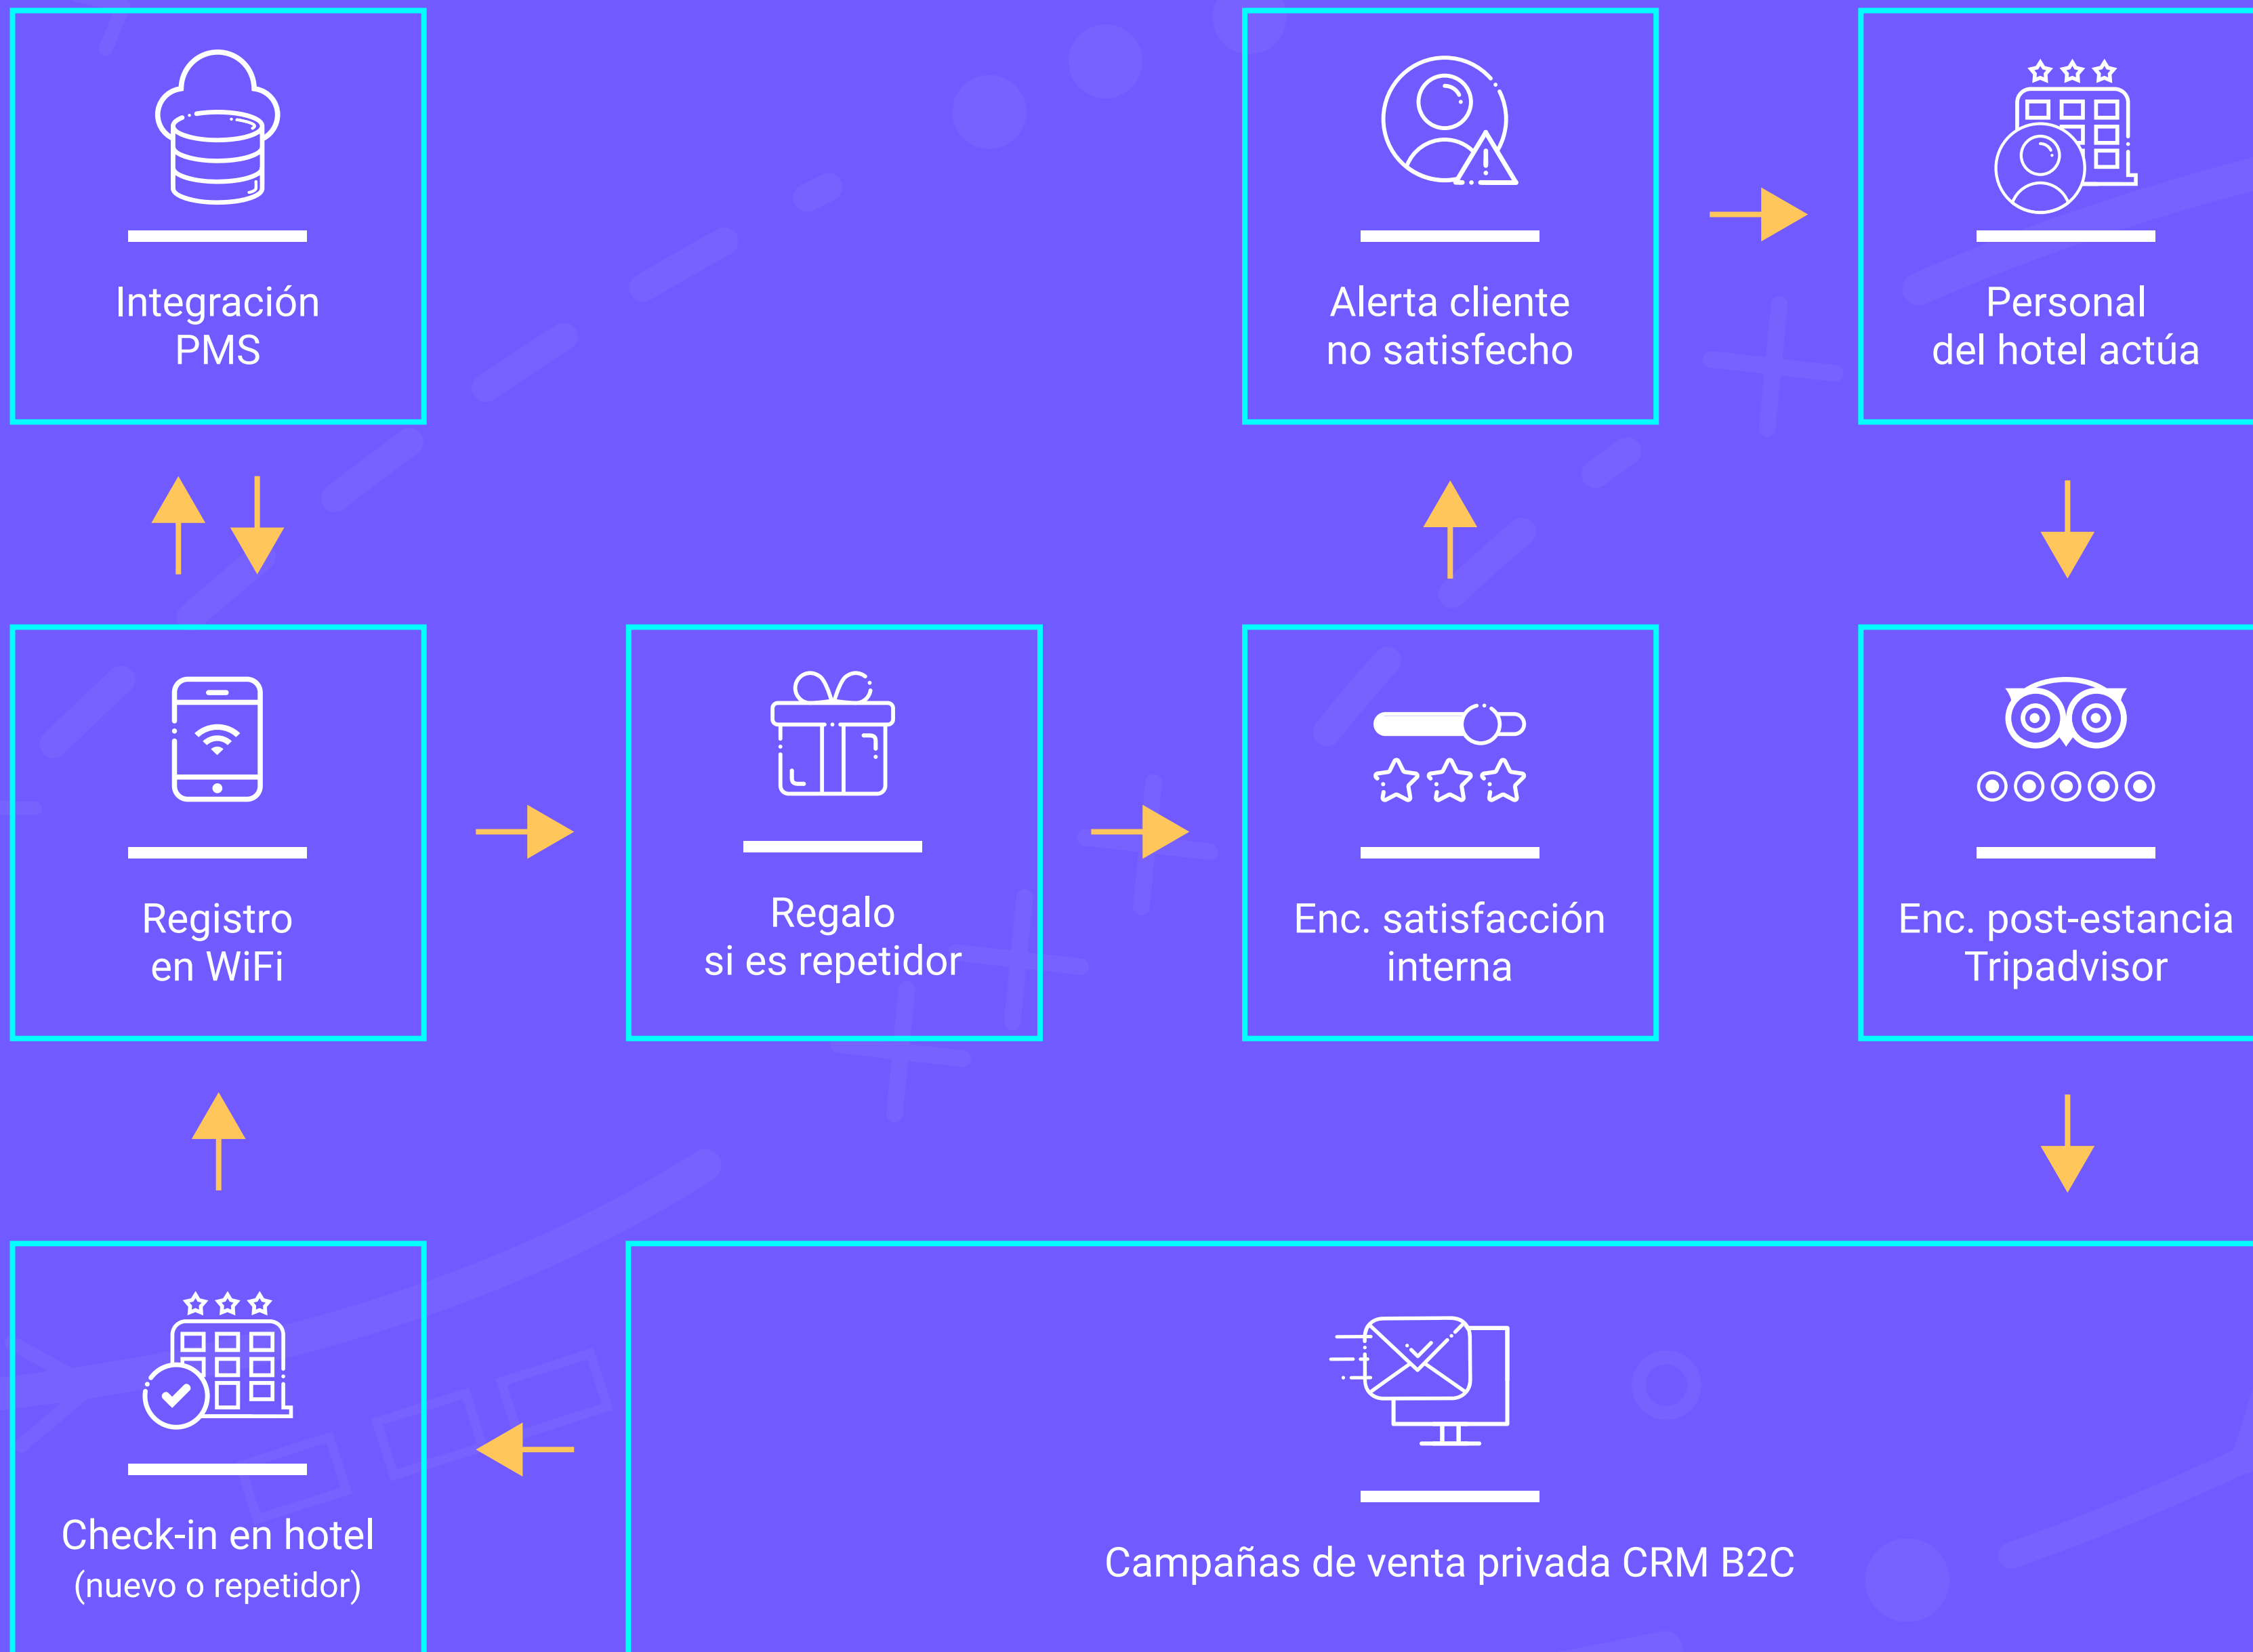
Integración PMS

Alerta cliente no satisfecho

Personal del hotel actúa

Registro en WiFi

Regalo si es repetidor

Enc. satisfacción interna

Enc. post-estancia Tripadvisor

Check-in en hotel (nuevo o repetidor)

Campañas de venta privada CRM B2C